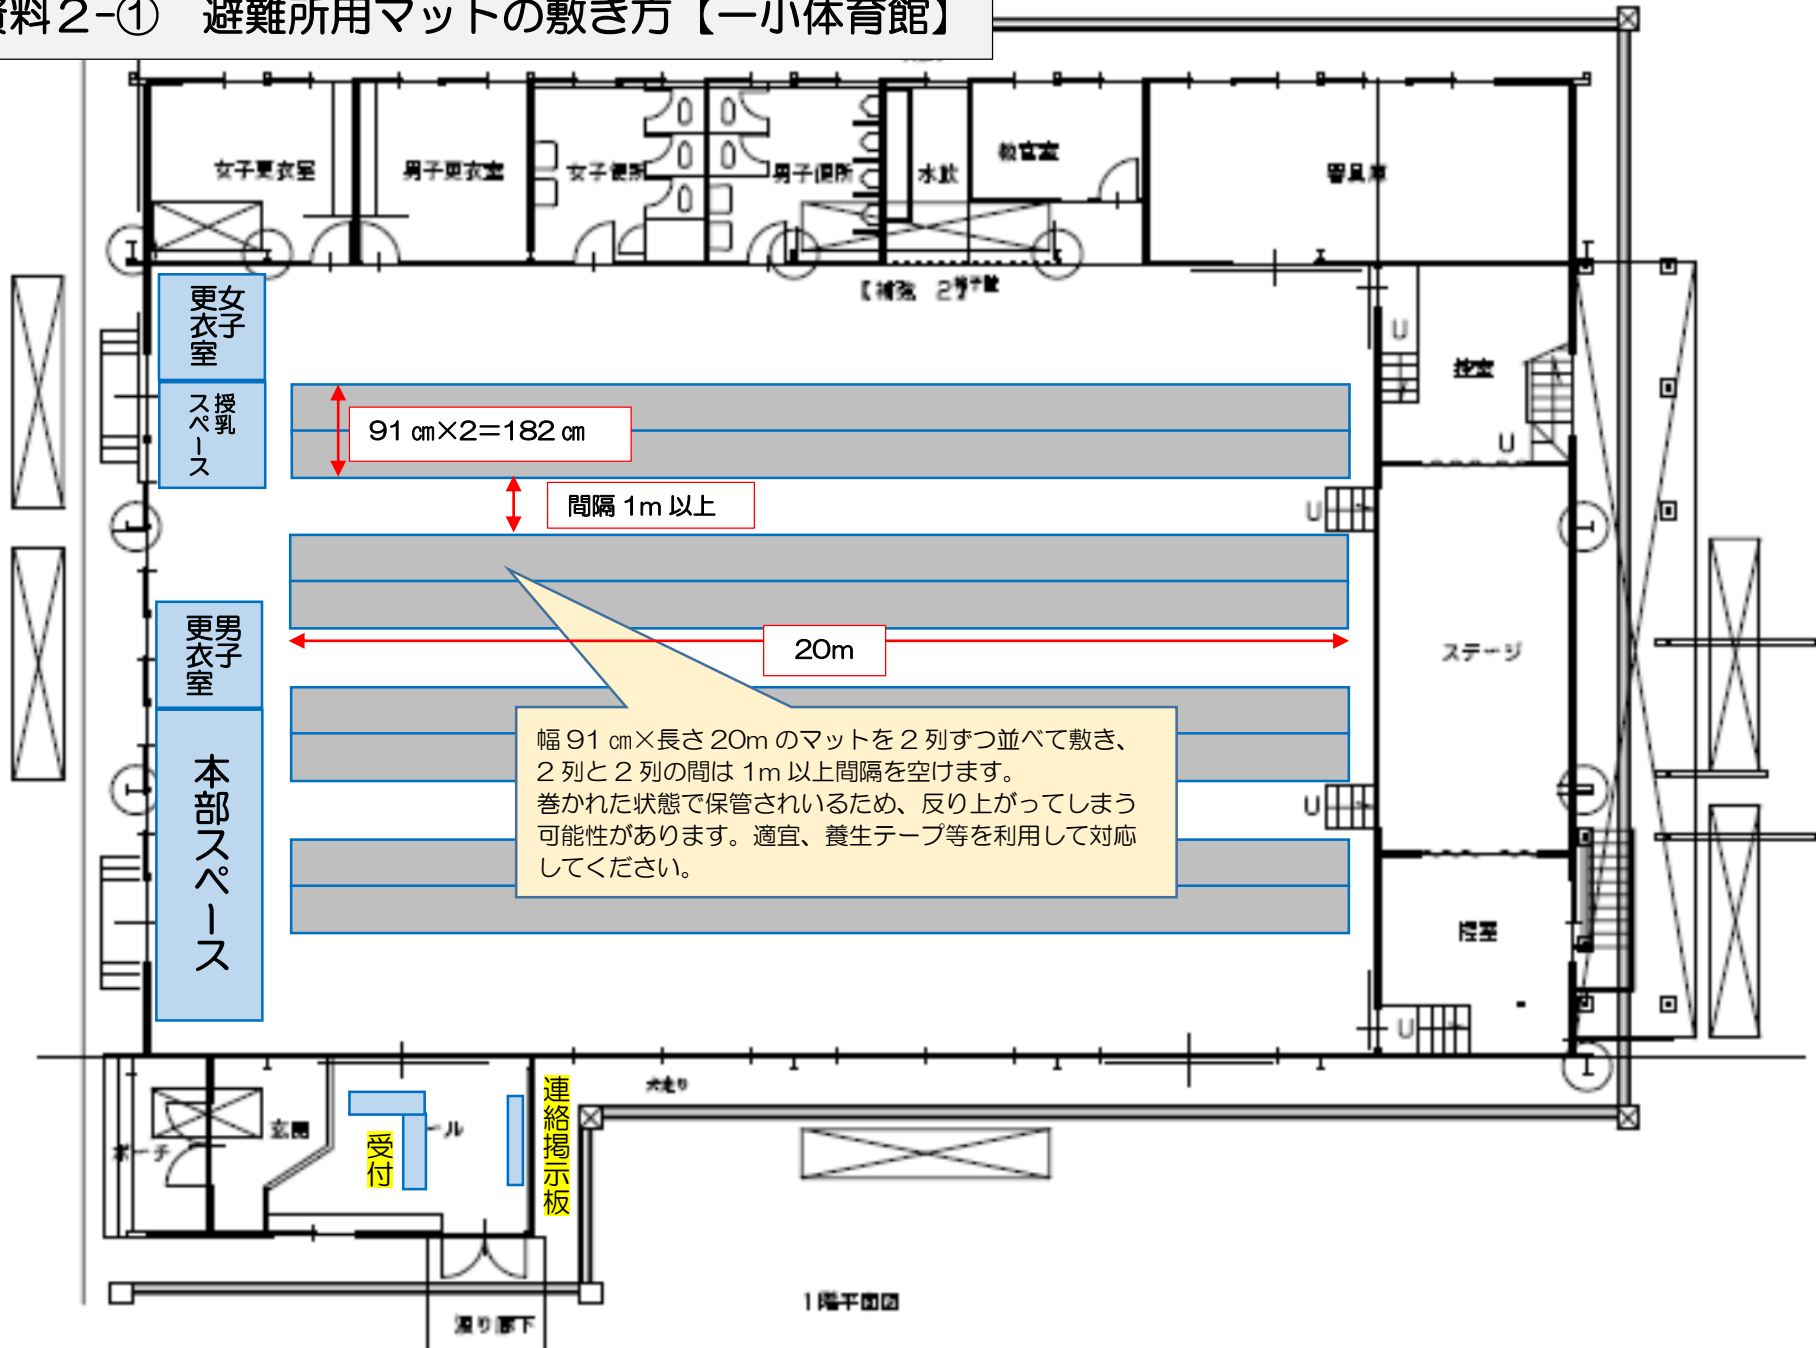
資料２-①　避難所用マットの敷き方【一小体育館】

女子更衣室　男子更衣室　女子便所　男子便所　水飲　放送室　器具庫

【補強　2将*】

女子更衣室

授乳スペース

91 ㎝×2=182 ㎝

間隔 1m 以上

20m

男子更衣室

本部スペース

幅 91 ㎝×長さ 20m のマットを２列ずつ並べて敷き、２列と２列の間は 1m 以上間隔を空けます。
巻かれた状態で保管されいるため、反り上がってしまう可能性があります。適宜、養生テープ等を利用して対応してください。

控室

ステージ

控室

玄関　ポーチ　受付　ホール　連絡掲示板

犬走り

1階平面図

渡り廊下